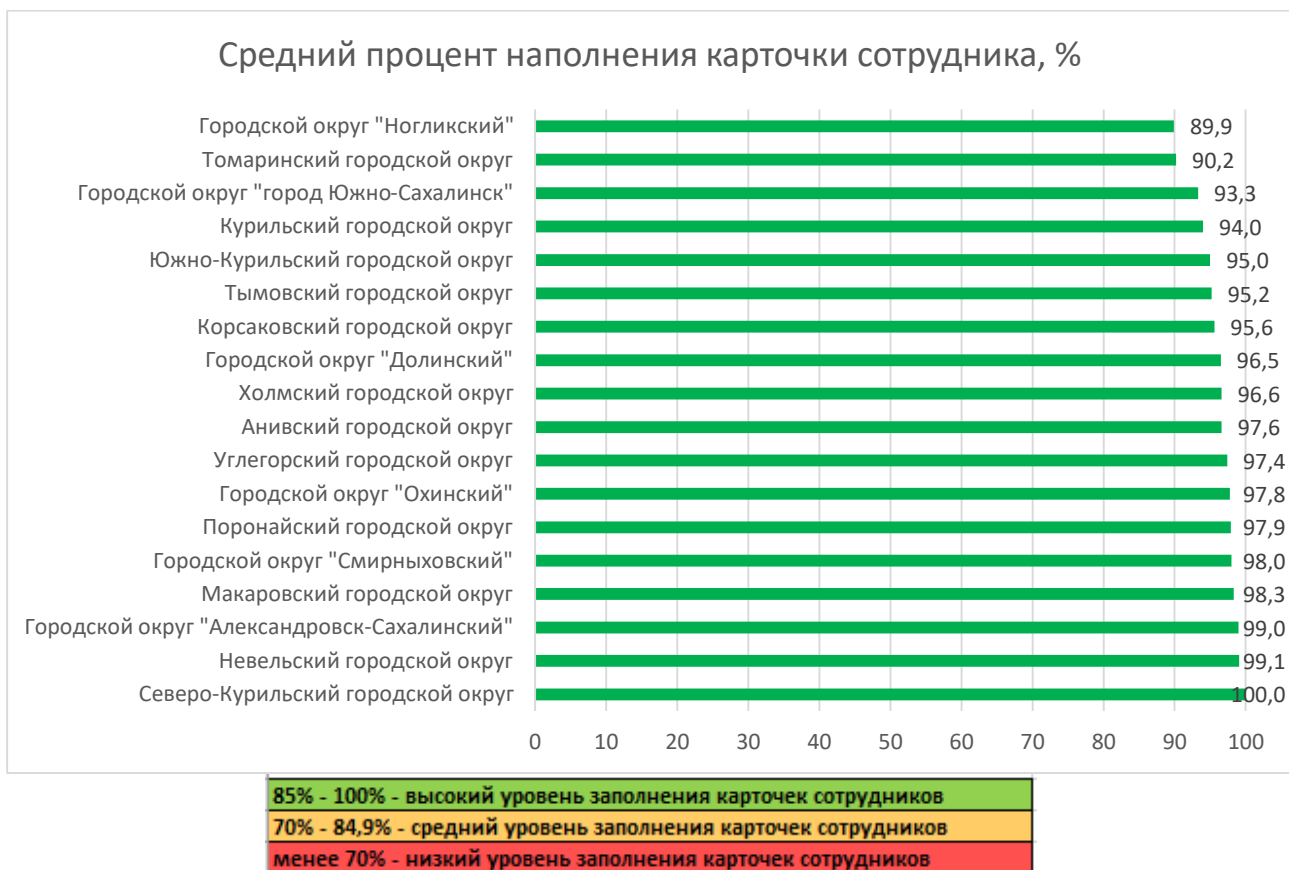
Средний процент наполнения карточки сотрудника, %

Городской округ "Ногликский" 89,9
Томаринский городской округ 90,2
Городской округ "город Южно-Сахалинск" 93,3
Курильский городской округ 94,0
Южно-Курильский городской округ 95,0
Тымовский городской округ 95,2
Корсаковский городской округ 95,6
Городской округ "Долинский" 96,5
Холмский городской округ 96,6
Анивский городской округ 97,6
Углегорский городской округ 97,4
Городской округ "Охинский" 97,8
Поронайский городской округ 97,9
Городской округ "Смирныховский" 98,0
Макаровский городской округ 98,3
Городской округ "Александровск-Сахалинский" 99,0
Невельский городской округ 99,1
Северо-Курильский городской округ 100,0

0 10 20 30 40 50 60 70 80 90 100

85% - 100% - высокий уровень заполнения карточек сотрудников
70% - 84,9% - средний уровень заполнения карточек сотрудников
менее 70% - низкий уровень заполнения карточек сотрудников